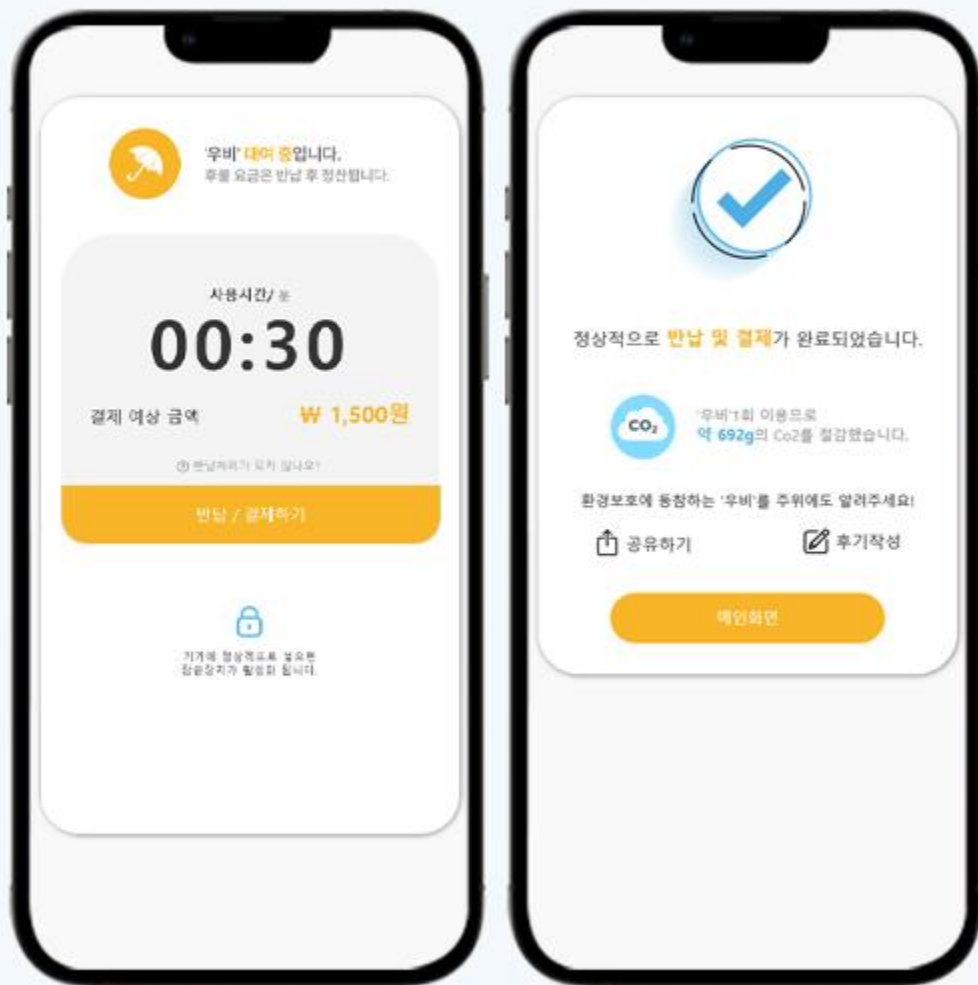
'우비' 대여 중입니다.
후불 요금은 반납 후 정산됩니다.

사용시간/ 분

00:30

결제 예상 금액 ₩ 1,500원

반납처가 무엇인가요?

반납 / 결제하기

기기에 정상적으로 넣으면 잠금장치가 활성화 됩니다.

정상적으로 반납 및 결제가 완료되었습니다.

$CO_2$

'우비'1회 이용으로 약 692g의 Co2를 절감했습니다.

환경보호에 동참하는 '우비'를 주위에도 알려주세요!

공유하기

후기작성

메인화면